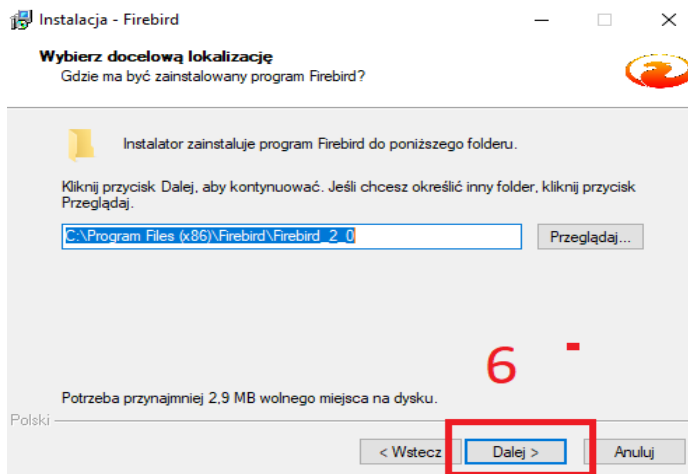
Instalacja - Firebird

Wybierz docelową lokalizację
Gdzie ma być zainstalowany program Firebird?

Instalator zainstaluje program Firebird do poniższego folderu.

Kliknij przycisk Dalej, aby kontynuować. Jeśli chcesz określić inny folder, kliknij przycisk Przeglądaj.

C:\Program Files (x86)\Firebird\Firebird_2_0

Przeglądaj...

6

Potrzeba przynajmniej 2,9 MB wolnego miejsca na dysku.

Polski

< Wstecz

Dalej >

Anuluj